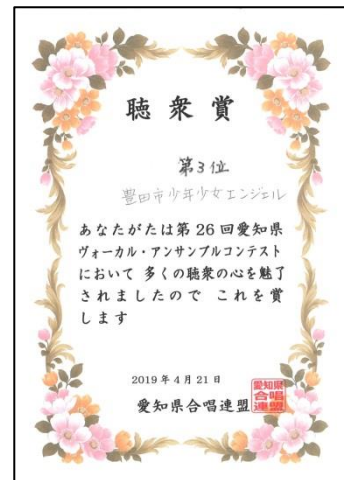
聴衆賞

第3位
豊田市少年少女エンジェル

あなたがたは第 26 回愛知県ヴォーカル・アンサンブルコンテストにおいて 多くの聴衆の心を魅了されましたので これを賞します

2019 年 4 月 21 日
愛知県合唱連盟

愛知県合唱連盟